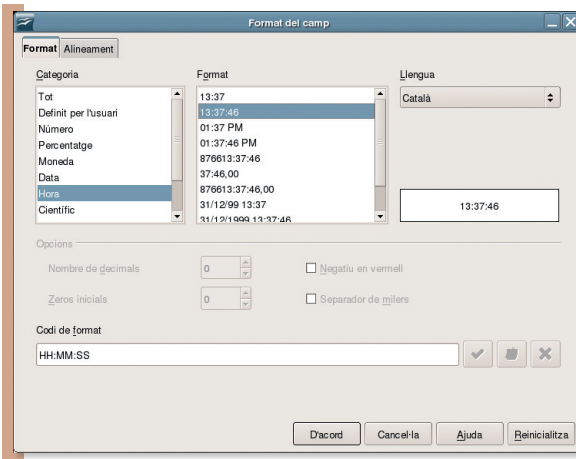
Format del camp

Format
Alineament

Categoria
Tot
Definit per l'usuari
Número
Percentatge
Moneda
Data
Hora
Científic

Format
13:37
13:37:46
01:37 PM
01:37:46 PM
876613:37:46
37:46,00
876613:37:46,00
31/12/99 13:37
31/12/1999 13:37:46

Llengua
Català

13:37:46

Opcions
Nombre de decimals
0
Zeros inicials
0
Negatiu en vermell
Separador de milers

Codi de format
HH:MM:SS

D'acord
Cancel·la
Ajuda
Reinicialitza